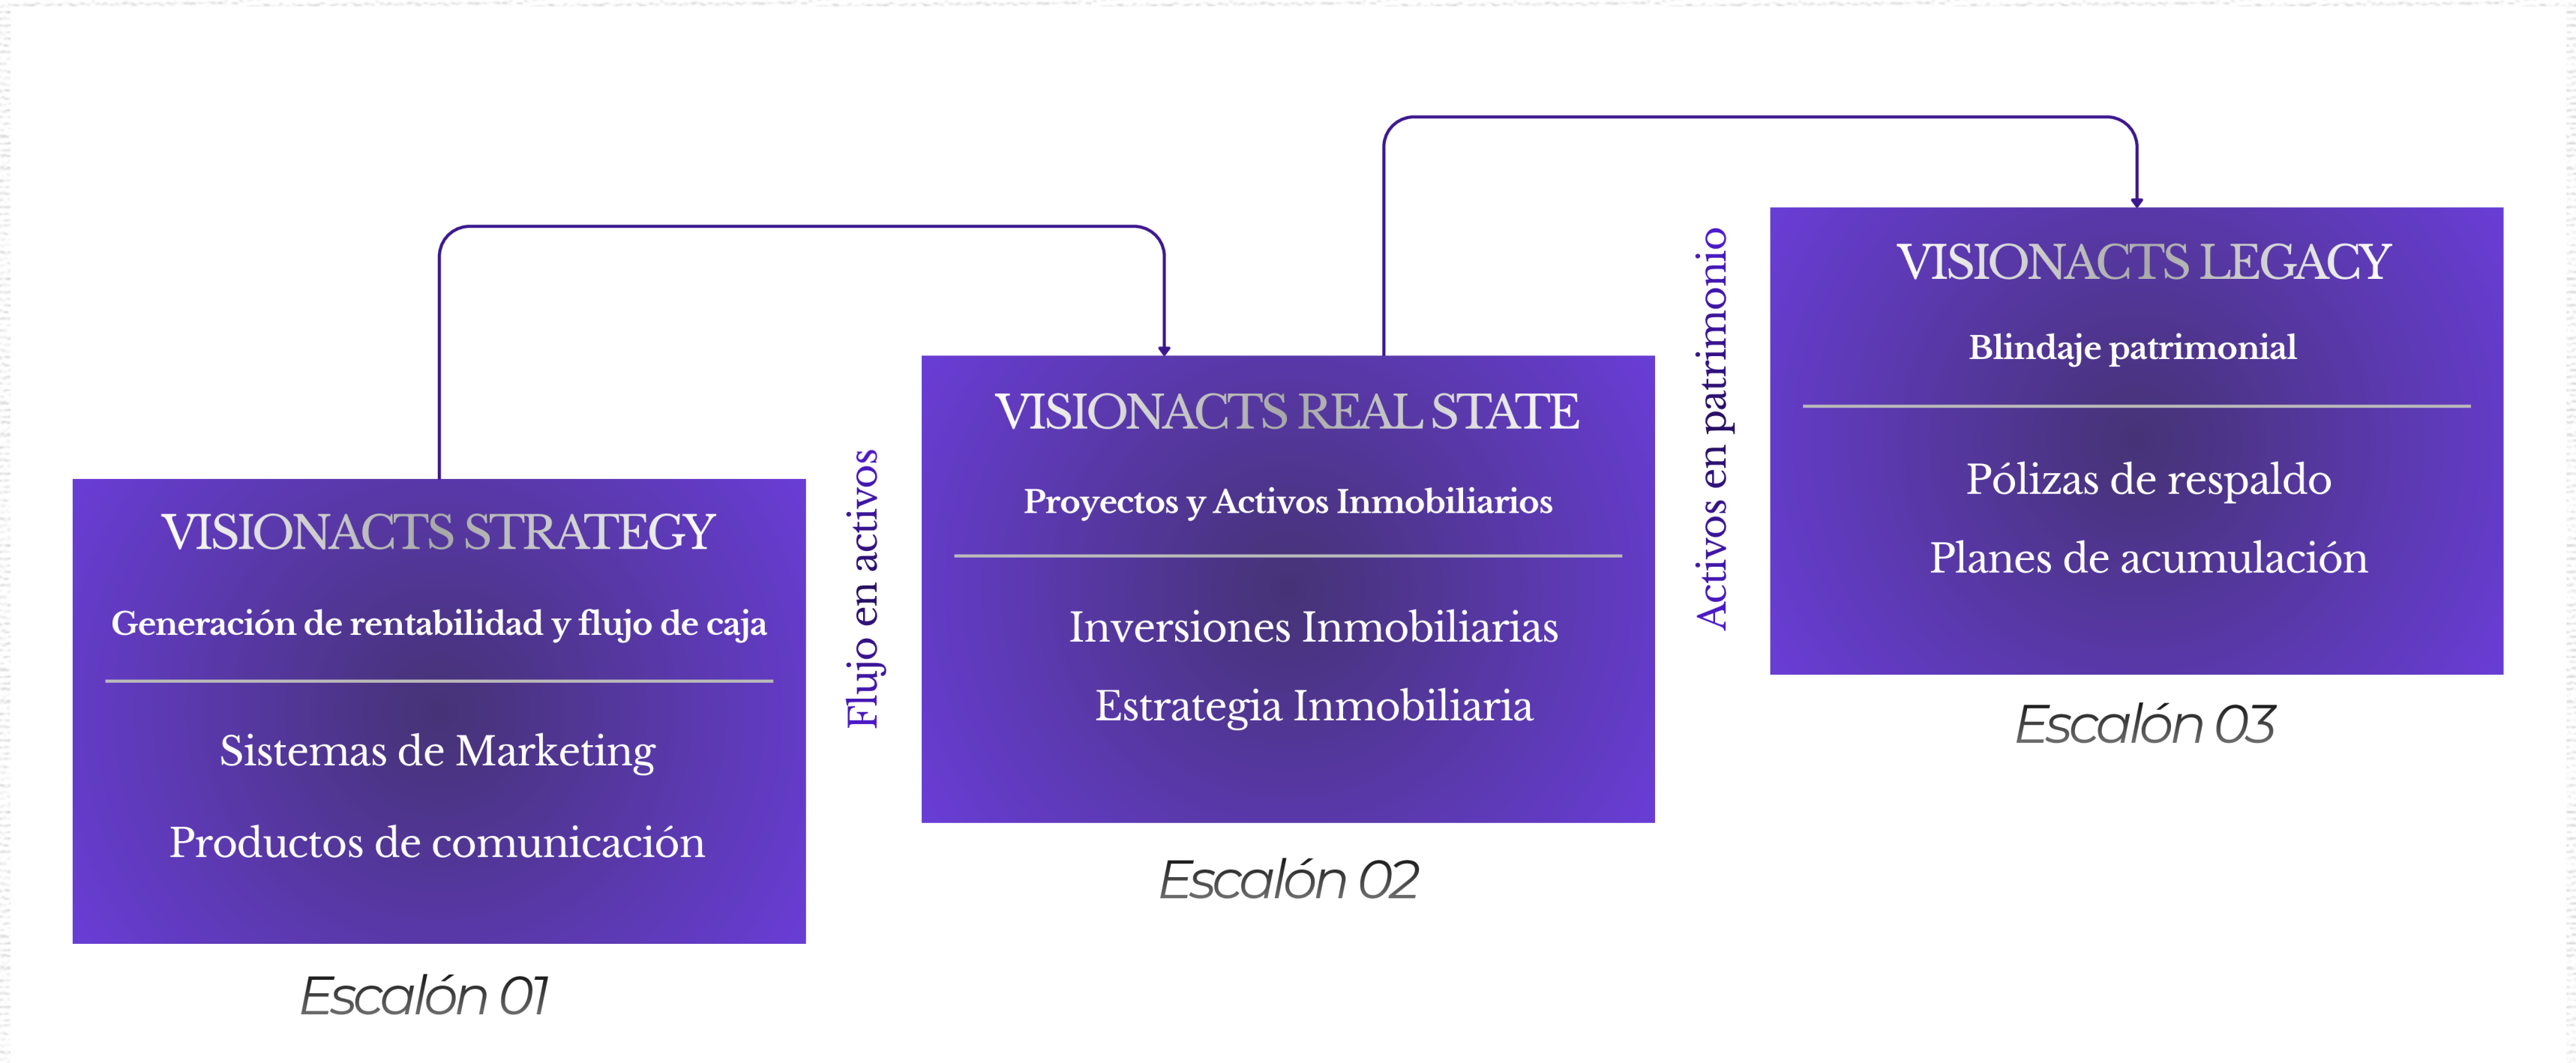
VISIONACTS STRATEGY

Generación de rentabilidad y flujo de caja

Sistemas de Marketing

Productos de comunicación

Escalón 01

Flujo en activos

VISIONACTS REAL STATE

Proyectos y Activos Inmobiliarios

Inversiones Inmobiliarias

Estrategia Inmobiliaria

Escalón 02

Activos en patrimonio

VISIONACTS LEGACY

Blindaje patrimonial

Pólizas de respaldo

Planes de acumulación

Escalón 03